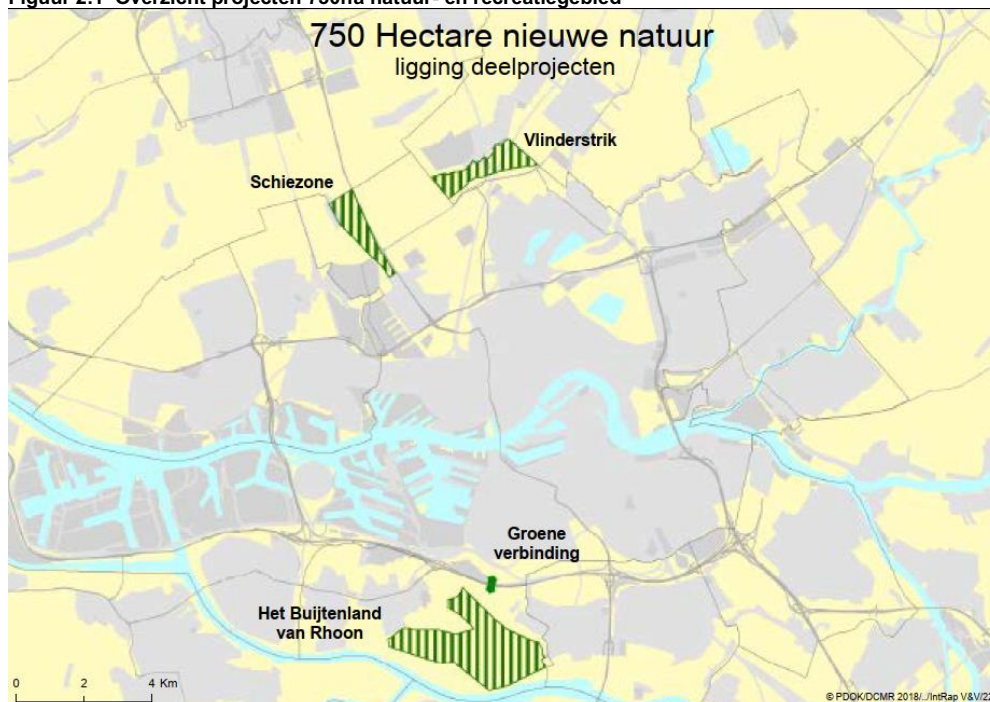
Figuur 2.1 Overzicht projecten 750ha natuur- en recreatiegebied

750 Hectare nieuwe natuur
ligging deelprojecten

Vlinderstrik

Schiezone

Groene verbinding

Het Buijtenland van Rhoon

0 2 4 Km

© PDOK/DCMR 2018/../IntRap V&V/2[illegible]